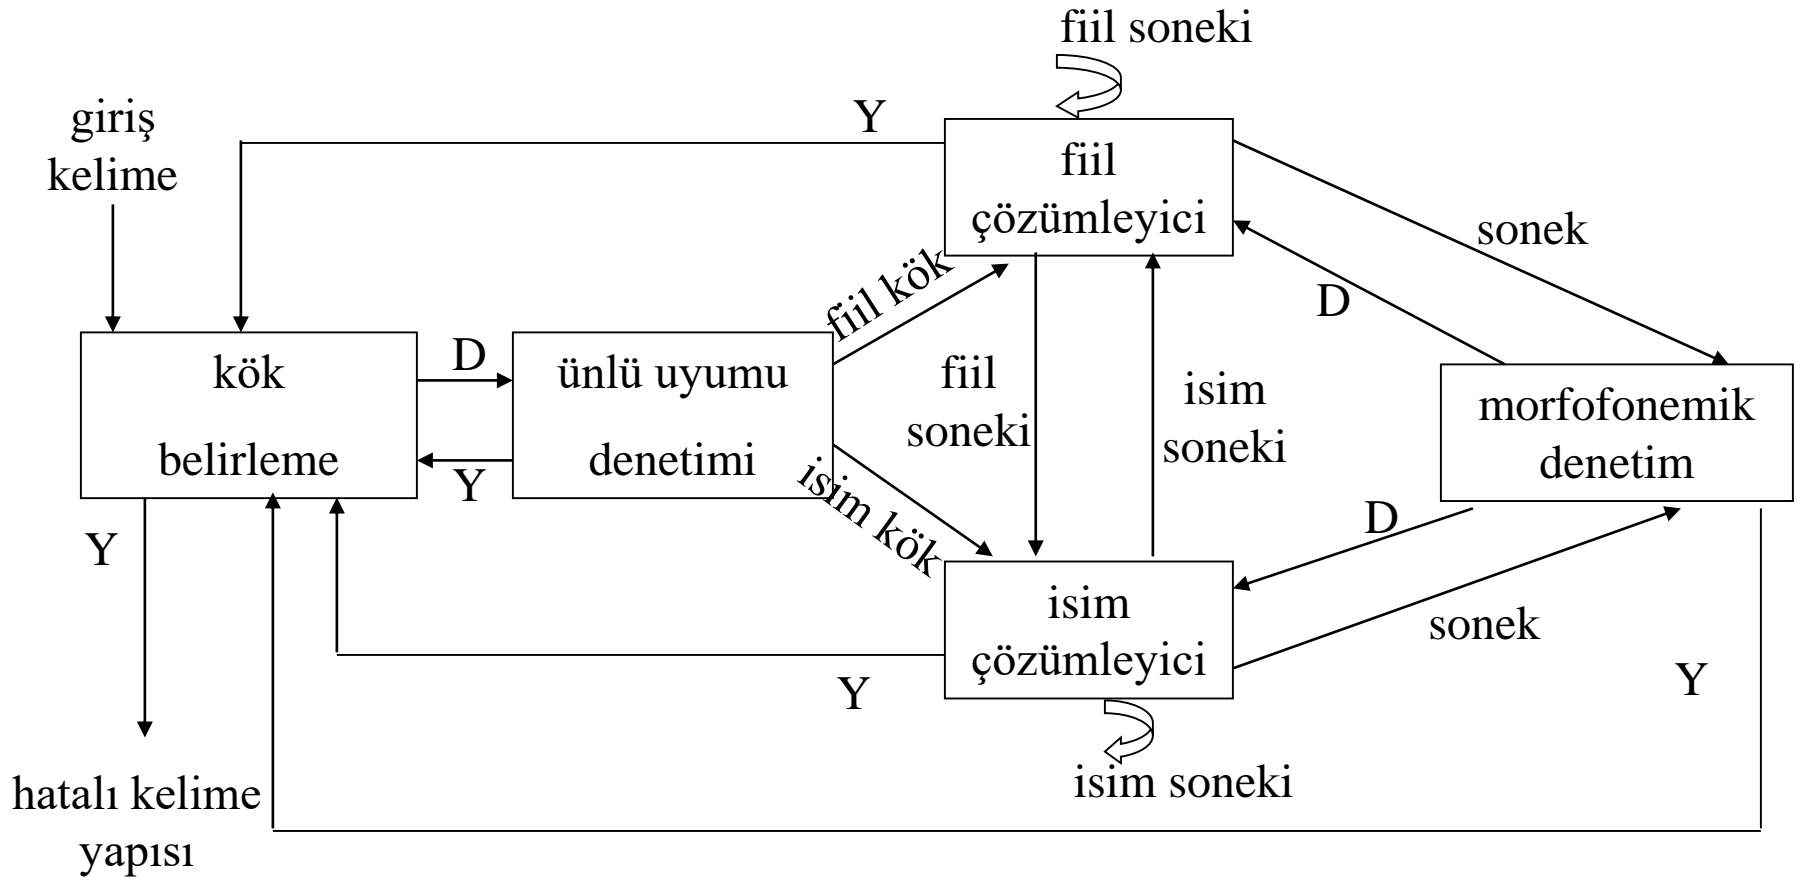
fiil soneki

giriş kelime

Y

fiil çözümleyici

sonek

fiil kök

D

kök belirleme

D

ünlü uyumu denetimi

fiil soneki

isim soneki

morfofonemik denetim

Y

isim kök

D

Y

isim çözümleyici

sonek

Y

Y

isim soneki

hatalı kelime yapısı